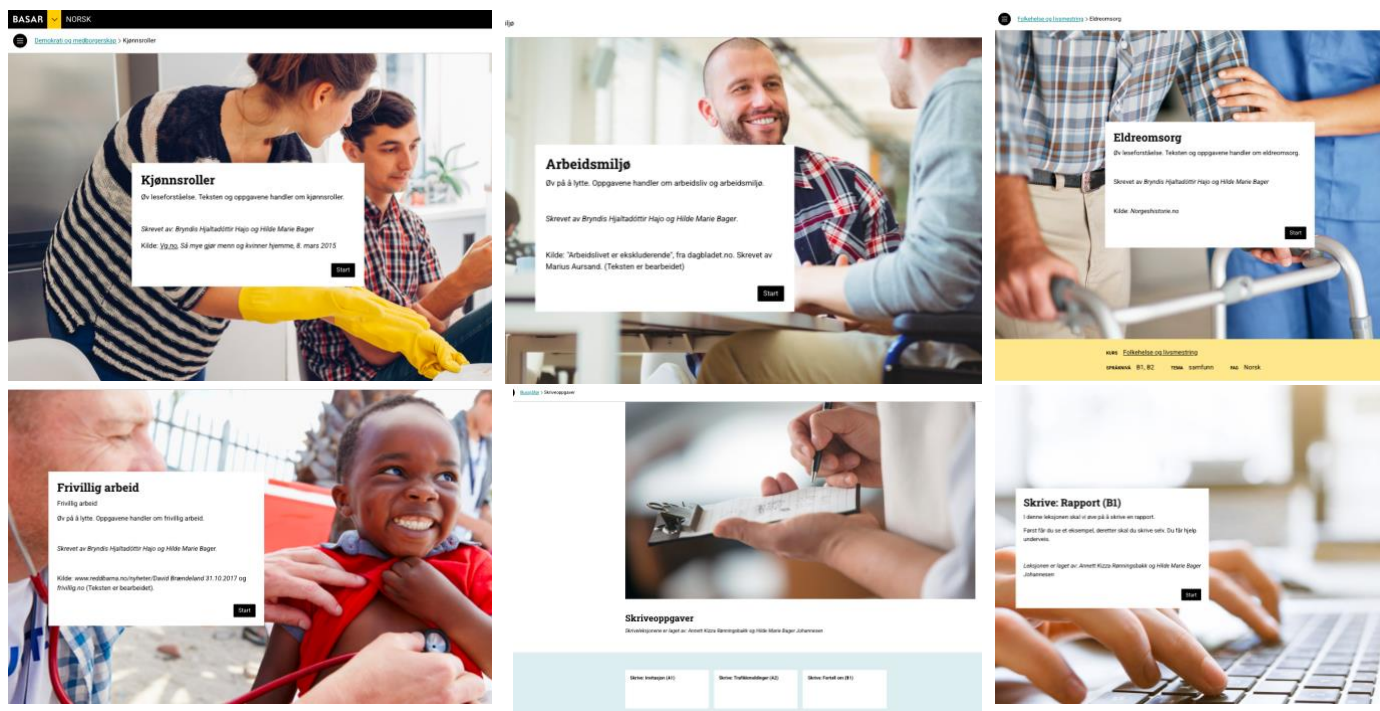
BASAR NORSK

Demokrati og medborgerskap > Kjønnsroller

Kjønnsroller

Øv leseforståelse. Teksten og oppgavene handler om kjønnsroller.

Skrevet av: Bryndís Hjaltadóttir Hajo og Hilde Marie Bager

Kilde: Vg.no, Så mye gjør menn og kvinner hjemme, 8. mars 2015

Start

iljø

Arbeidsmiljø

Øv på å lytte. Oppgavene handler om arbeidsliv og arbeidsmiljø.

Skrevet av Bryndís Hjaltadóttir Hajo og Hilde Marie Bager.

Kilde: "Arbeidslivet er ekskluderende", fra dagbladet.no. Skrevet av Marius Aursand. (Teksten er bearbeidet)

Start

Folkehelse og livsmestring > Eldreomsorg

Eldreomsorg

Øv leseforståelse. Teksten og oppgavene handler om eldreomsorg.

Skrevet av Bryndís Hjaltadóttir Hajo og Hilde Marie Bager

Kilde: Norgeshistorie.no

Start

KURS Folkehelse og livsmestring

SPRÅKNIVÅ B1, B2 TEMA samfunn FAG Norsk

Frivillig arbeid

Frivillig arbeid

Øv på å lytte. Oppgavene handler om frivillig arbeid.

Skrevet av Bryndís Hjaltadóttir Hajo og Hilde Marie Bager.

Kilde: www.reddbarna.no/nyheter/David Brændeland 31.10.2017 og frivillig.no (Teksten er bearbeidet).

Start

Basisfag > Skriveoppgaver

Skriveoppgaver

Skriveleksjonene er laget av: Annett Kizza Rønningsbakk og Hilde Marie Bager Johannesen

Skrive: Invitasjon (A1)

Skrive: Trafikkmeldinger (A2)

Skrive: Fortell om (B1)

Skrive: Rapport (B1)

I denne leksjonen skal vi øve på å skrive en rapport.

Først får du se et eksempel, deretter skal du skrive selv. Du får hjelp underveis.

Leksjonen er laget av: Annett Kizza Rønningsbakk og Hilde Marie Bager Johannesen

Start